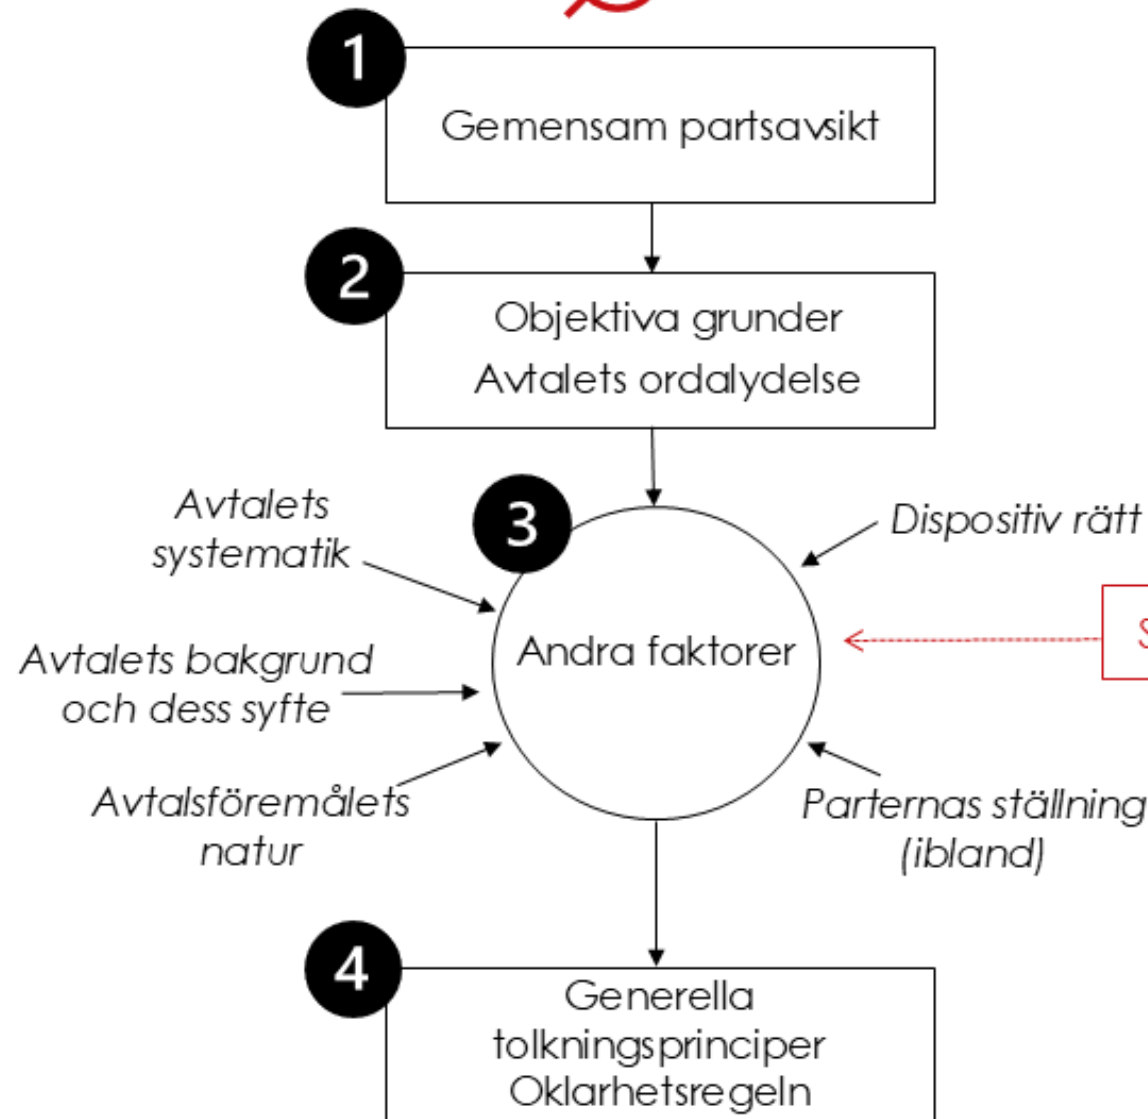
1
Gemensam partsavsikt

2
Objektiva grunder
Avtalets ordalydelse

Avtalets systematik

3

Dispositiv rätt

Avtalets bakgrund och dess syfte

Andra faktorer

S

Avtalsföremålets natur

Parternas ställning (ibland)

4
Generella tolkningsprinciper
Oklarhetsregeln